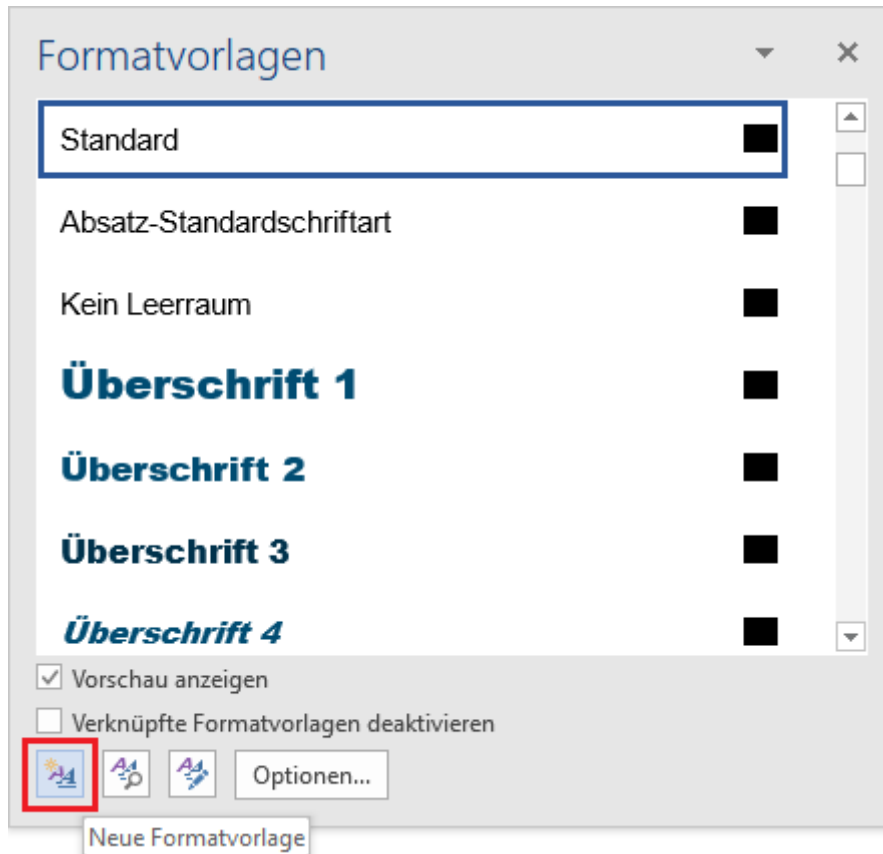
Formatvorlagen

Standard

Absatz-Standardschriftart

Kein Leerraum

Überschrift 1

Überschrift 2

Überschrift 3

Überschrift 4

Vorschau anzeigen

Verknüpfte Formatvorlagen deaktivieren

Optionen...

Neue Formatvorlage